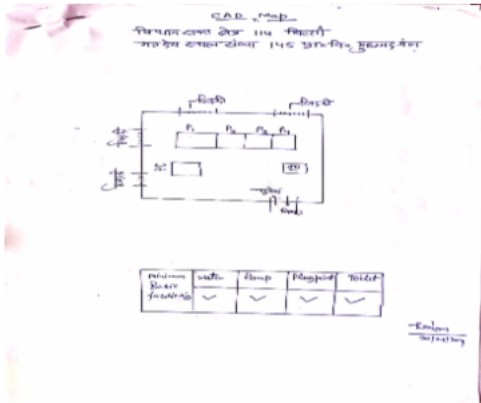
CAD Map
विधानसभा क्षेत्र 114 बिहारी
मतदेय स्थल संख्या 145 प्रा० वि० मुहम्मदगंज

खिड़की
खिड़की
P₁
P₂
P₃
P₄
SC
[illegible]
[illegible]

| Minimum Basic facilities | water | Ramp | Playpoint | Toilet |
|---|---|---|---|---|
| | ✓ | ✓ | ✓ | ✓ |

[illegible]